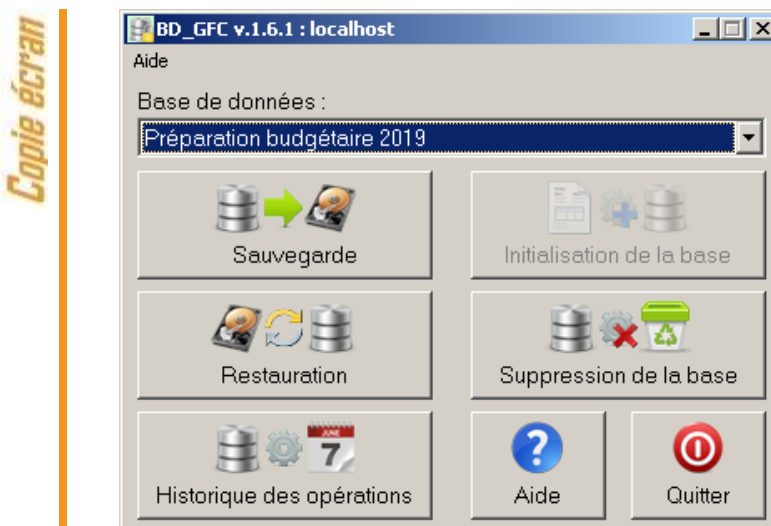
Copie écran

BD_GFC v.1.6.1 : localhost

Aide

Base de données :

Préparation budgétaire 2019

Sauvegarde

Initialisation de la base

Restauration

Suppression de la base

Historique des opérations

Aide

Quitter